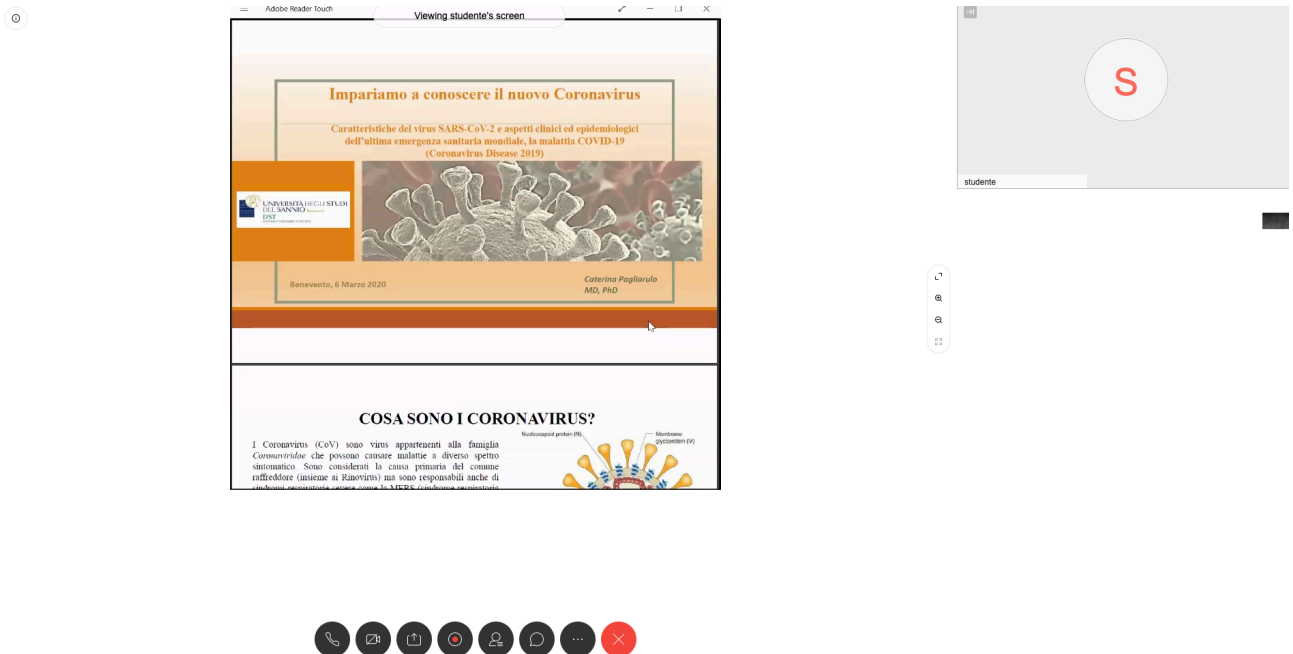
Adobe Reader Touch

Viewing studente's screen

Impariamo a conoscere il nuovo Coronavirus

Caratteristiche del virus SARS-CoV-2 e aspetti clinici ed epidemiologici dell'ultima emergenza sanitaria mondiale, la malattia COVID-19 (Coronavirus Disease 2019)

UNIVERSITÀ DEGLI STUDI DEL SANNIO Benevento
DST

Benevento, 6 Marzo 2020

Caterina Pagliarulo
MD, PhD

COSA SONO I CORONAVIRUS?

I Coronavirus (CoV) sono virus appartenenti alla famiglia *Coronaviridae* che possono causare malattie a diverso spettro sintomatico. Sono considerati la causa primaria del comune raffreddore (insieme ai Rinovirus) ma sono responsabili anche di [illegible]

Nucleocapsid protein (N)

Membrane glycoprotein (M)

S

studente